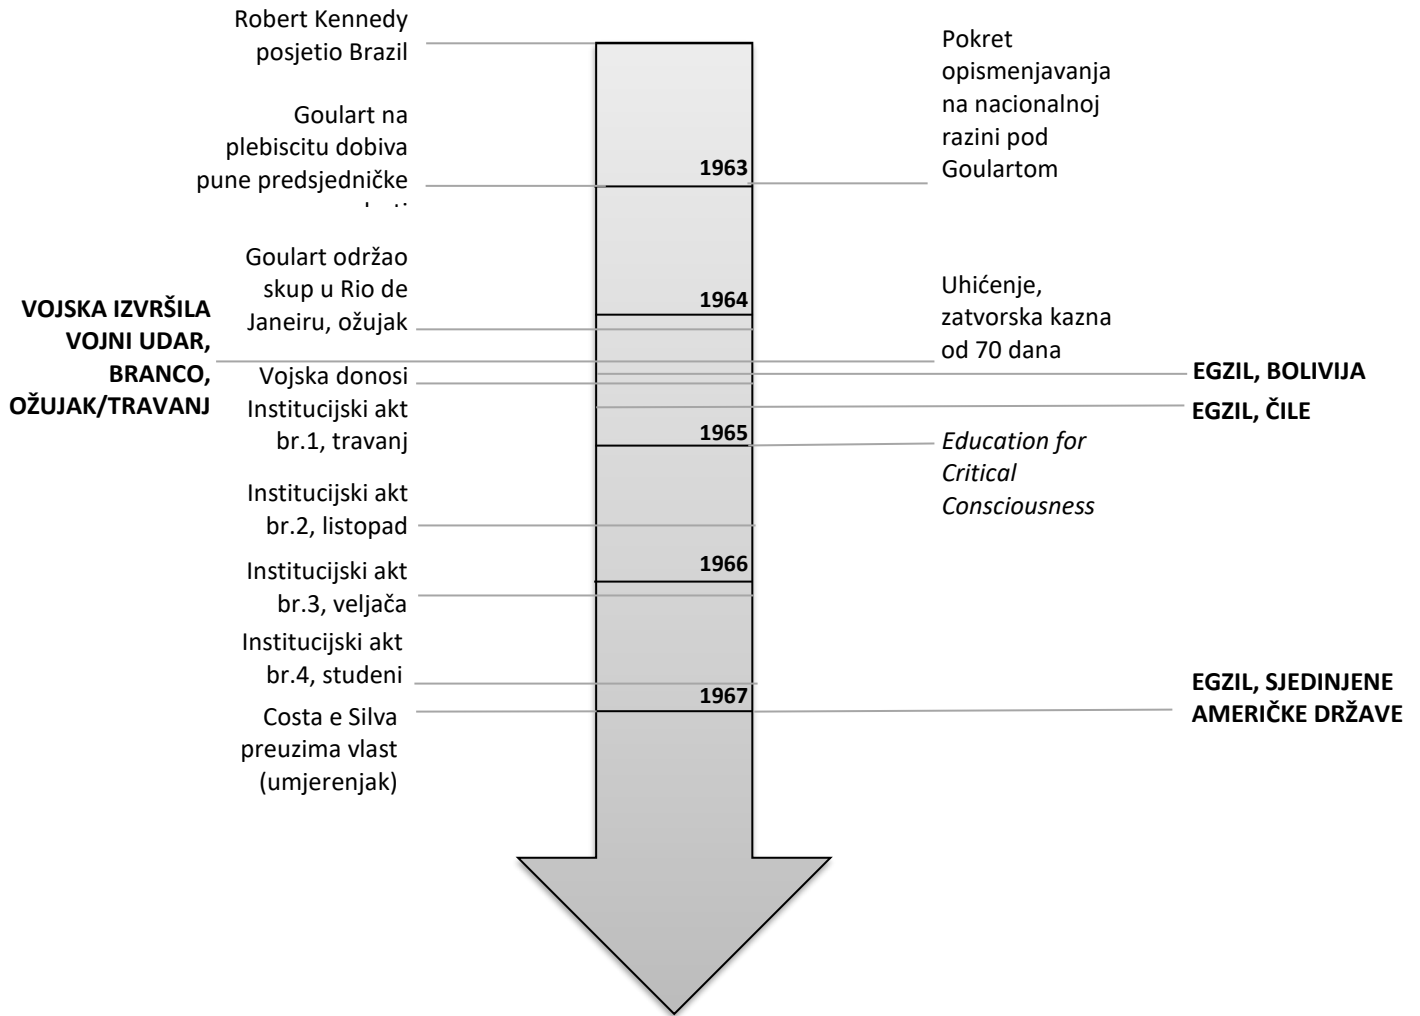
Robert Kennedy posjetio Brazil

Goulart na plebiscitu dobiva pune predsjedničke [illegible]

Goulart održao skup u Rio de Janeiru, ožujak

VOJSKA IZVRŠILA VOJNI UDAR, BRANCO, OŽUJAK/TRAVANJ

Vojska donosi Institucijski akt br.1, travanj

Institucijski akt br.2, listopad

Institucijski akt br.3, veljača

Institucijski akt br.4, studeni

Costa e Silva preuzima vlast (umjerenjak)

1963

1964

1965

1966

1967

Pokret opismenjavanja na nacionalnoj razini pod Goulartom

Uhićenje, zatvorska kazna od 70 dana

EGZIL, BOLIVIJA

EGZIL, ČILE

*Education for Critical Consciousness*

EGZIL, SJEDINJENE AMERIČKE DRŽAVE